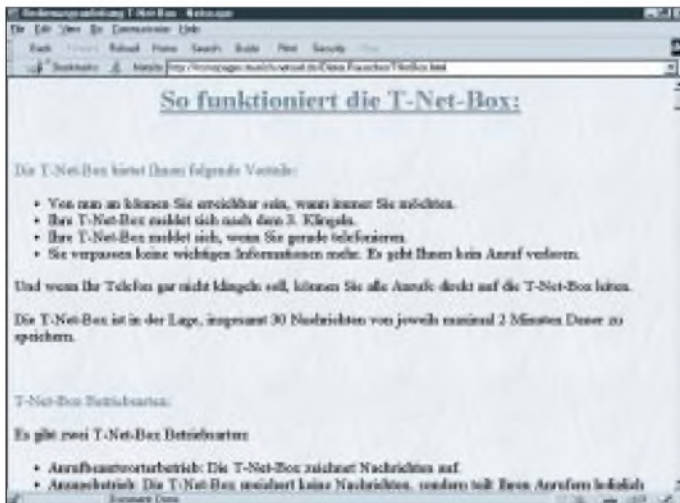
Bedienungsanleitung T-Net-Box - Netscape

File Edit View Go Communicator Help

Back Forward Reload Home Search Guide Print Security Stop

Bookmarks Netsite: http://homepages.munich.netsurf.de/Dieter.Rauscher/TNetBox.html

So funktioniert die T-Net-Box:

Die T-Net-Box bietet Ihnen folgende Vorteile:

- Von nun an können Sie erreichbar sein, wann immer Sie möchten.
- Ihre T-Net-Box meldet sich nach dem 3. Klingeln.
- Ihre T-Net-Box meldet sich, wenn Sie gerade telefonieren.
- Sie verpassen keine wichtigen Informationen mehr. Es geht Ihnen kein Anruf verloren.

Und wenn Ihr Telefon gar nicht klingeln soll, können Sie alle Anrufe direkt auf die T-Net-Box leiten.

Die T-Net-Box ist in der Lage, insgesamt 30 Nachrichten von jeweils maximal 2 Minuten Dauer zu speichern.

T-Net-Box Betriebsarten:

Es gibt zwei T-Net-Box Betriebsarten:

- Anrufbeantworterbetrieb: Die T-Net-Box zeichnet Nachrichten auf.
- Ansagebetrieb: Die T-Net-Box speichert keine Nachrichten, sondern teilt Ihren Anrufern lediglich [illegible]

Document: Done